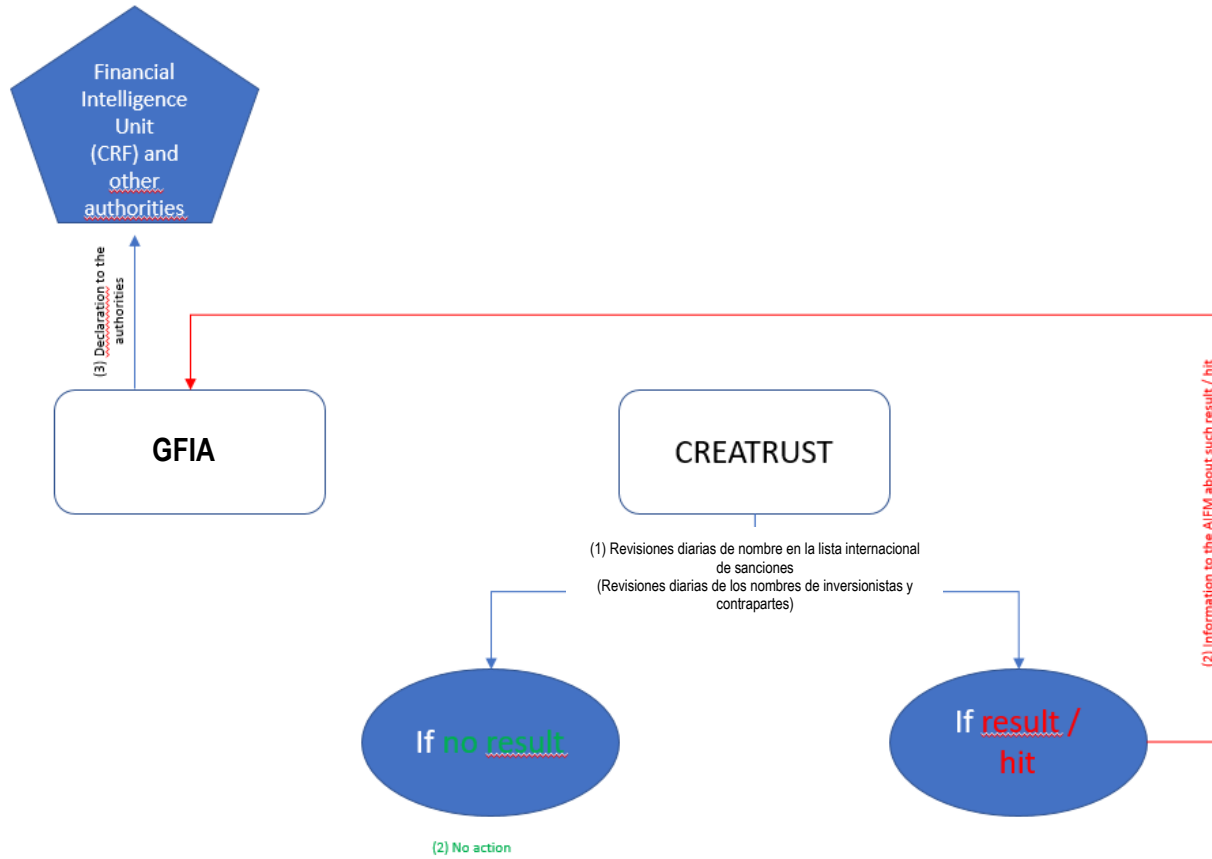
Financial Intelligence Unit (CRF) and other authorities

(3) Declaration to the authorities

GFIA

CREATRUST

(1) Revisiones diarias de nombre en la lista internacional de sanciones
(Revisiones diarias de los nombres de inversionistas y contrapartes)

(2) Information to the AIFM about such result / hit

If no result

If result / hit

(2) No action